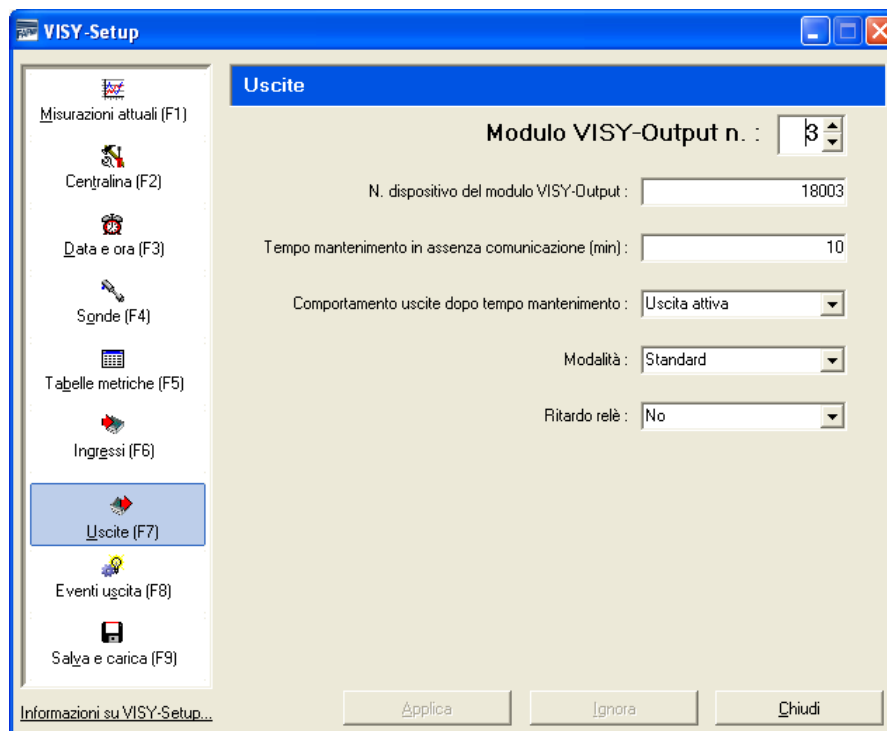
VISY-Setup

Misurazioni attuali (F1)

Centralina (F2)

Data e ora (F3)

Sonde (F4)

Tabelle metriche (F5)

Ingressi (F6)

Uscite (F7)

Eventi uscita (F8)

Salva e carica (F9)

Informazioni su VISY-Setup...

Uscite

Modulo VISY-Output n. : 3

N. dispositivo del modulo VISY-Output : 18003

Tempo mantenimento in assenza comunicazione (min) : 10

Comportamento uscite dopo tempo mantenimento : Uscita attiva

Modalità : Standard

Ritardo relè : No

Applica

Ignora

Chiudi